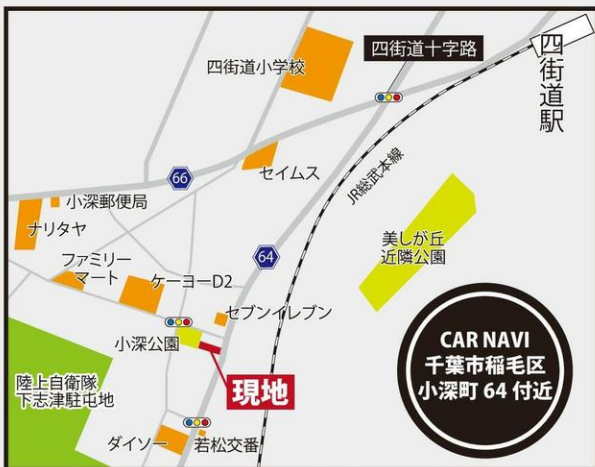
四街道十字路

四街道駅

四街道小学校

66

セイムス

JR総武本線

小深郵便局

ナリタヤ

美しが丘近隣公園

64

ファミリーマート

ケーヨーD2

セブンイレブン

小深公園

現地

陸上自衛隊下志津駐屯地

ダイソー

若松交番

CAR NAVI
千葉市稲毛区
小深町 64 付近